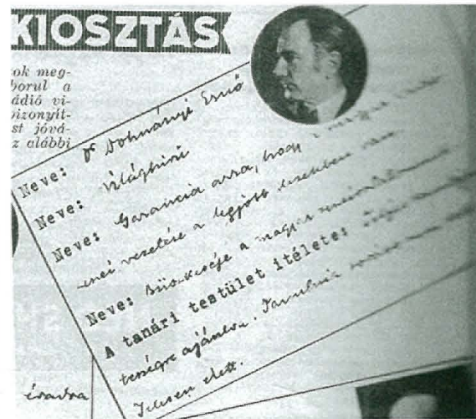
KIOSZTÁS

ok meg-
borul a
ádió vi-
izonyít-
st jóvá-
z alábbi

Neve: Dr Dohnányi Ernő
Neve: Világhírű
Neve: Garancia arra, hogy
zenei vezetése a legjobb kezekben van
Neve: Büszkesége a magyar zene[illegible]
A tanári testület ítélete: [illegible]
teréspe ajánlva. Jarnak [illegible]
Jelesen élet.

Érsadra